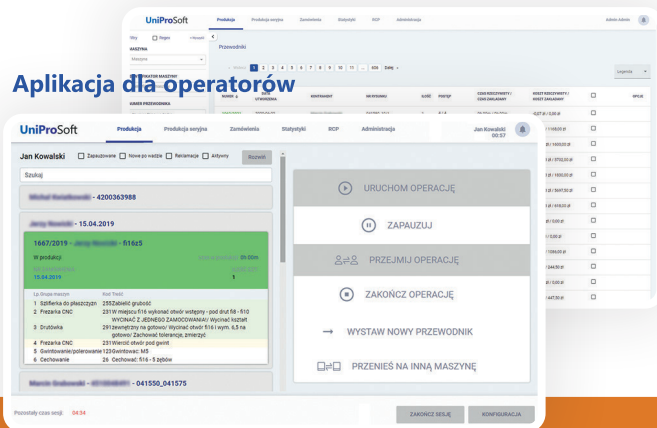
UniProSoft
Produkcja Produkcja seryjna Zamówienia Statystyki RCP Administracja
Admin Admin
Przewodniki
Filtry Rozwiń
MASZYNA
Maszyna
OPERATOR MASZYNY
NUMER PRZEWODNIKA
« Poprz. 1 2 3 4 5 6 7 8 9 10 11 ... 606 Nast. »
Legenda
NUMER DATA UTWORZENIA KONTRAHENT NR RYSUNKU ILOŚĆ POSTĘP CZAS RZECZYWISTY / CZAS ZAKŁADANY KOSZT RZECZYWISTY / KOSZT ZAKŁADANY OPCJE

Aplikacja dla operatorów

UniProSoft
Produkcja Produkcja seryjna Zamówienia Statystyki RCP Administracja
Jan Kowalski 00:57
Jan Kowalski
Zapauzowane Nowe po wadzie Reklamacje Aktywny Rozwiń
Szukaj
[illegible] - 4200363988
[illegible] - 15.04.2019
1667/2019 - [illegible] - fi16z5
W produkcji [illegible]
15.04.2019 1
Lp. Grupa maszyn Kod Treść
1 Szlifierka do płaszczyzn 255 Zabielić grubość
2 Frezarka CNC 231 W miejscu fi16 wykonać otwór wstępny - pod drut fi8 - fi10 WYCINAĆ Z JEDNEGO ZAMOCOWANIA!! Wycinać kształt
3 Drutówka 291 zewnętrzny na gotowo/ Wycinać otwór fi16 i wym. 6,5 na gotowo/ Zachować tolerancje, zmierzyć
4 Frezarka CNC 231 Wiercić otwór pod gwint
5 Gwintowanie/polerowanie 123 Gwintować: M5
6 Cechowanie 26 Cechować: fi16 - 5 zębów
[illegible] - 041550_041575
URUCHOM OPERACJĘ
ZAPAUZUJ
PRZEJMIJ OPERACJĘ
ZAKOŃCZ OPERACJĘ
WYSTAW NOWY PRZEWODNIK
PRZENIEŚ NA INNĄ MASZYNĘ
Pozostały czas sesji: 04:54
ZAKOŃCZ SESJĘ KONFIGURACJA